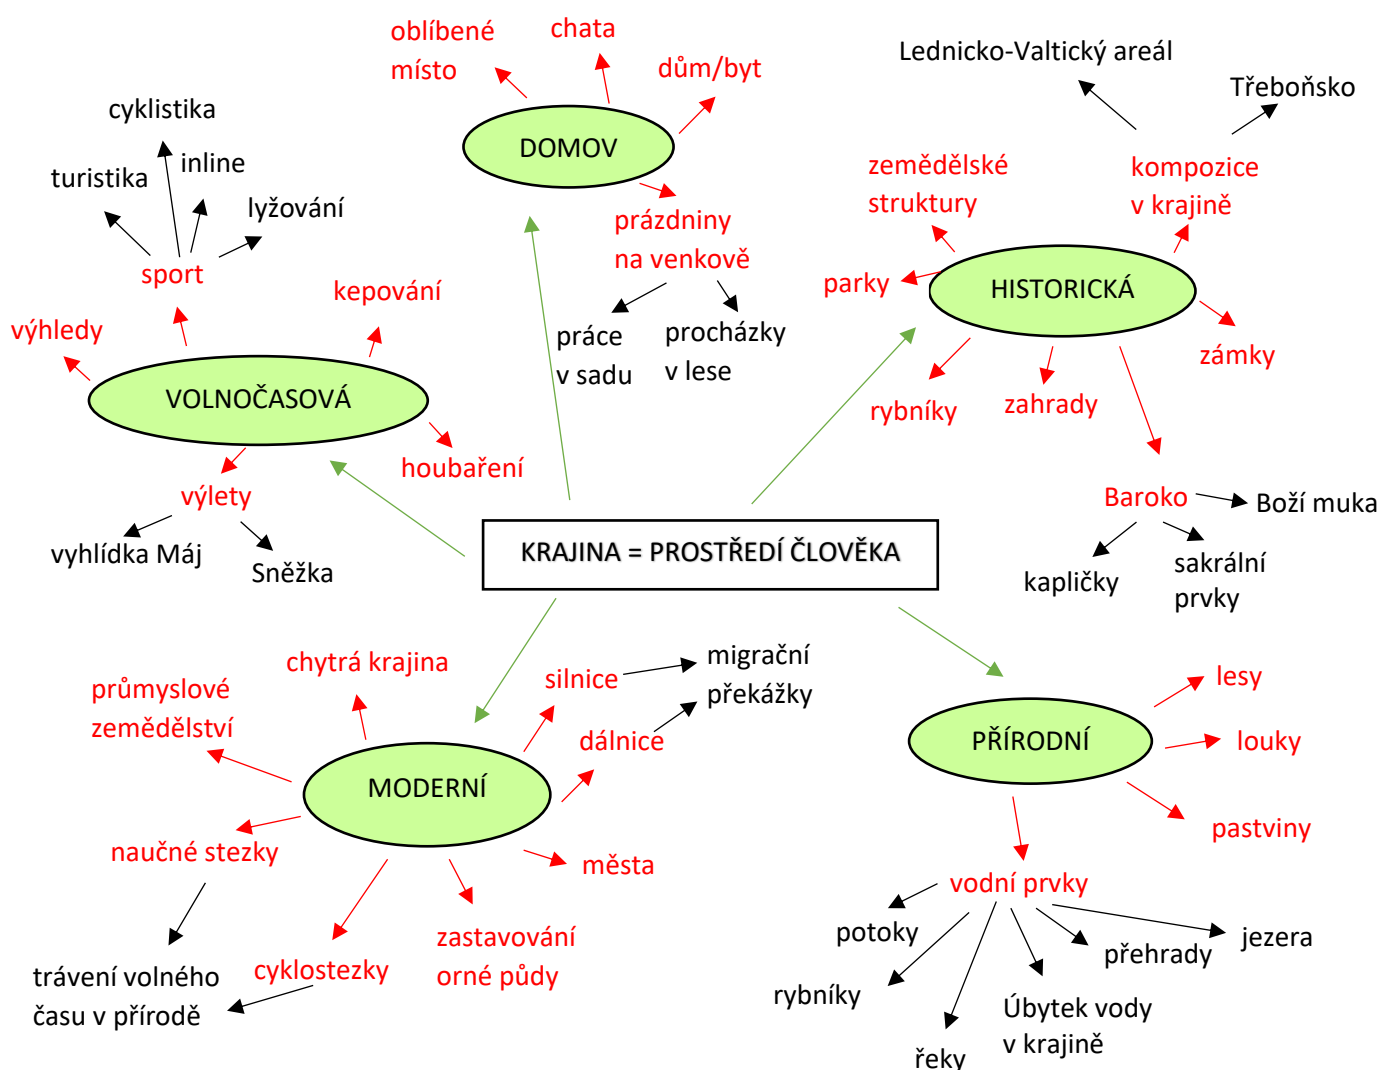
KRAJINA = PROSTŘEDÍ ČLOVĚKA

DOMOV
oblíbené místo
chata
dům/byt
prázdniny na venkově
práce v sadu
procházky v lese

HISTORICKÁ
Lednicko-Valtický areál
Třeboňsko
zemědělské struktury
kompozice v krajině
parky
zámky
rybníky
zahrady
Baroko
Boží muka
kapličky
sakrální prvky

VOLNOČASOVÁ
cyklistika
turistika
inline
lyžování
sport
výhledy
kepování
houbaření
výlety
vyhlídka Máj
Sněžka

MODERNÍ
chytrá krajina
průmyslové zemědělství
silnice
migrační překážky
dálnice
naučné stezky
města
trávení volného času v přírodě
cyklostezky
zastavování orné půdy

PŘÍRODNÍ
lesy
louky
pastviny
vodní prvky
potoky
rybníky
řeky
Úbytek vody v krajině
přehrady
jezera